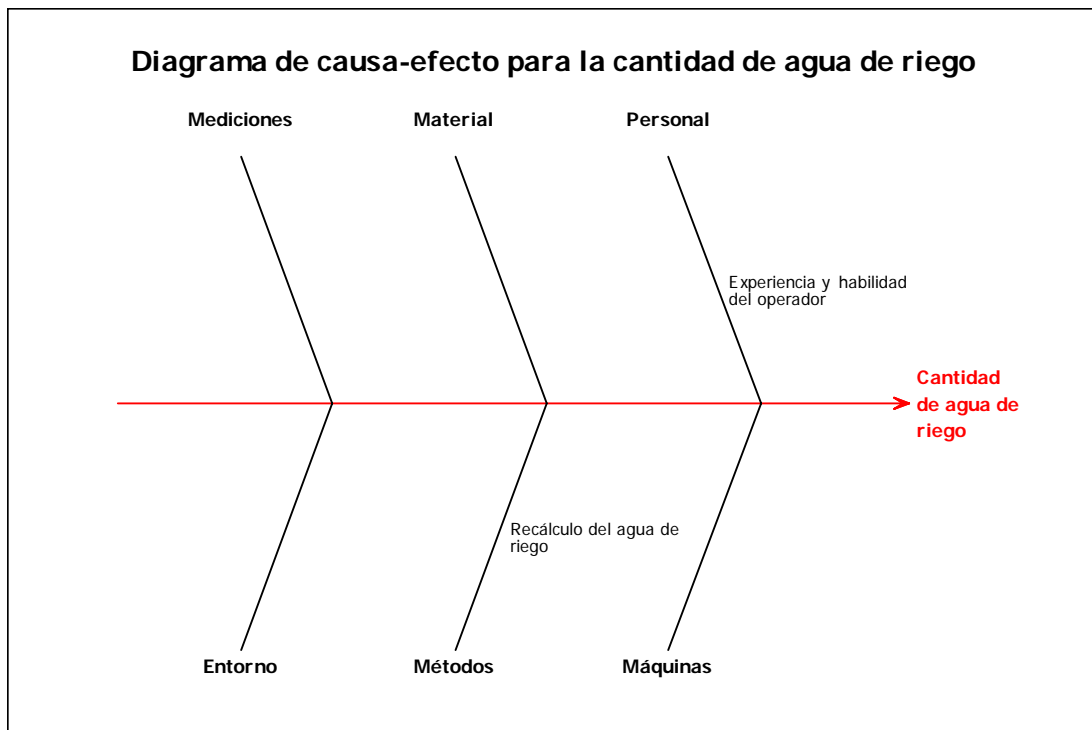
Diagrama de causa-efecto para la cantidad de agua de riego

Mediciones

Material

Personal

Experiencia y habilidad del operador

Cantidad de agua de riego

Recálculo del agua de riego

Entorno

Métodos

Máquinas